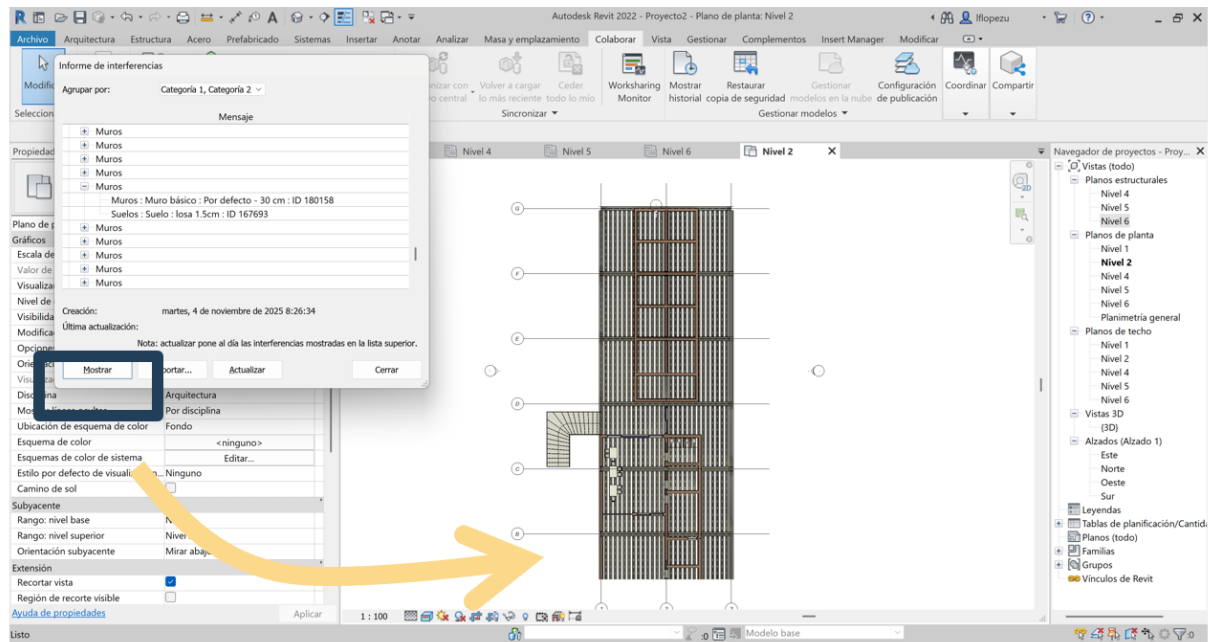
Autodesk Revit 2022 - Proyecto2 - Plano de planta: Nivel 2

lflopezu

Archivo Arquitectura Estructura Acero Prefabricado Sistemas Insertar Anotar Analizar Masa y emplazamiento Colaborar Vista Gestionar Complementos Insert Manager Modificar

Modificar

Informe de interferencias

Agrupar por: Categoría 1, Categoría 2

Mensaje

Muros
Muros
Muros
Muros
Muros
Muros : Muro básico : Por defecto - 30 cm : ID 180158
Suelos : Suelo : losa 1.5cm : ID 167693
Muros
Muros
Muros
Muros
Muros

Creación: martes, 4 de noviembre de 2025 8:26:34
Última actualización:

Nota: actualizar pone al día las interferencias mostradas en la lista superior.

Mostrar
Exportar...
Actualizar
Cerrar

nizar con o central
Volver a cargar lo más reciente
Ceder todo lo mío
Sincronizar
Workshering Monitor
Mostrar historial
Restaurar copia de seguridad
Gestionar modelos en la nube
Configuración de publicación
Gestionar modelos
Coordinar
Compartir

Seleccion

Propiedad

Nivel 4
Nivel 5
Nivel 6
Nivel 2

Plano de p
Gráficos
Escala de
Valor de
Visualiza
Nivel de
Visibilida
Modifica
Opcione
Orie
Visu
Disciplina Arquitectura
Mostrar líneas ocultas Por disciplina
Ubicación de esquema de color Fondo
Esquema de color <ninguno>
Esquemas de color de sistema Editar...
Estilo por defecto de visualiz... Ninguno
Camino de sol
Subyacente
Rango: nivel base N
Rango: nivel superior Nivel
Orientación subyacente Mirar abaj
Extensión
Recortar vista
Región de recorte visible
Ayuda de propiedades
Aplicar

1 : 100

Navegador de proyectos - Proy...
Vistas (todo)
Planos estructurales
Nivel 4
Nivel 5
Nivel 6
Planos de planta
Nivel 1
Nivel 2
Nivel 4
Nivel 5
Nivel 6
Planimetría general
Planos de techo
Nivel 1
Nivel 2
Nivel 4
Nivel 5
Nivel 6
Vistas 3D
{3D}
Alzados (Alzado 1)
Este
Norte
Oeste
Sur
Leyendas
Tablas de planificación/Cantida
Planos (todo)
Familias
Grupos
Vínculos de Revit

Listo
:0
Modelo base
:0